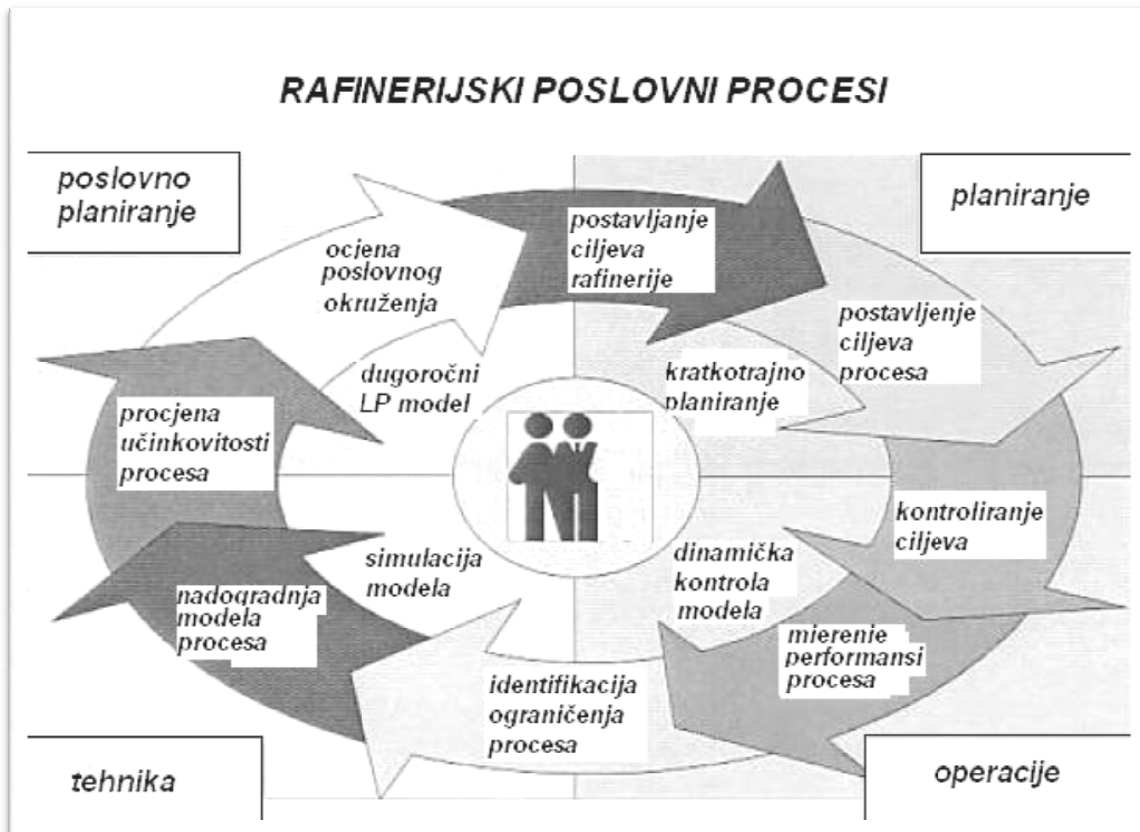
RAFINERIJSKI POSLOVNI PROCESI

poslovno planiranje

planiranje

ocjena poslovnog okruženja

postavljanje ciljeva rafinerije

postavljenje ciljeva procesa

dugoročni LP model

kratkotrajno planiranje

procjena učinkovitosti procesa

kontroliranje ciljeva

simulacija modela

dinamička kontrola modela

nadogradnja modela procesa

mjerenje performansi procesa

identifikacija ograničenja procesa

tehnika

operacije